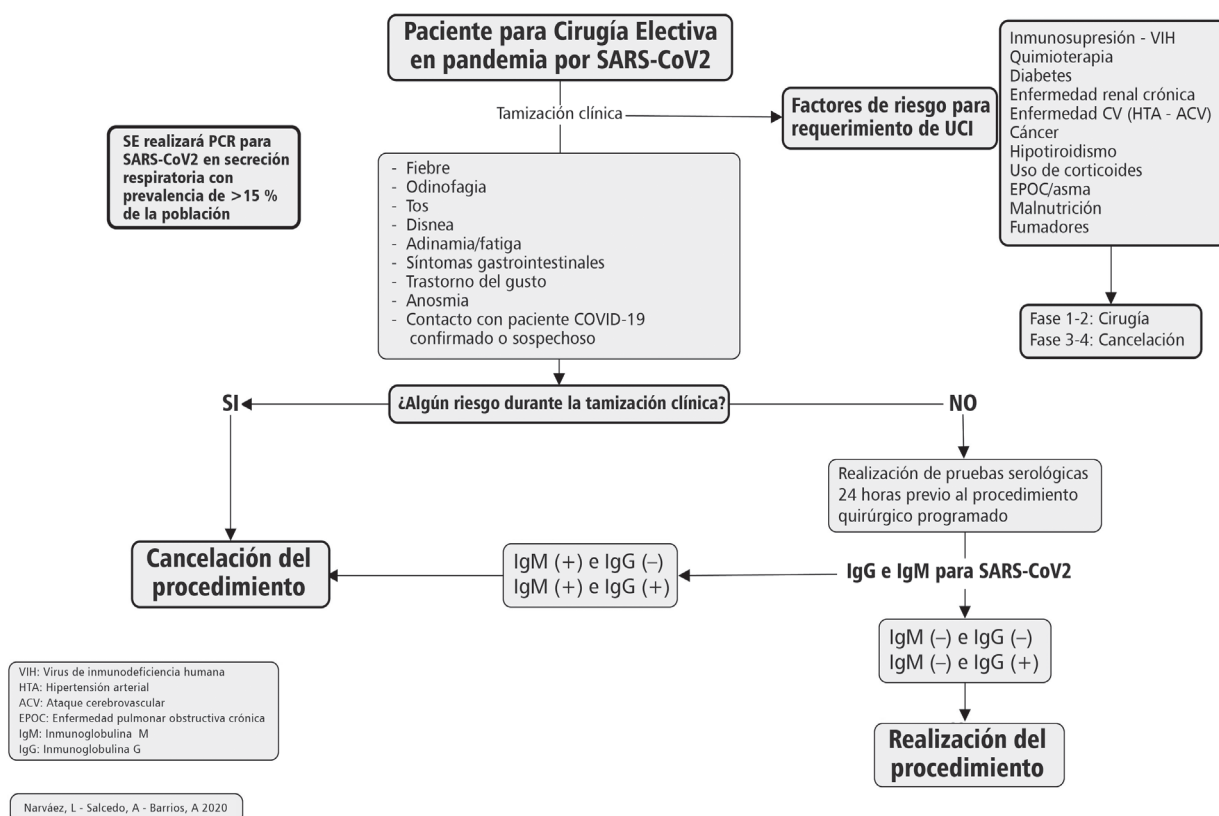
Paciente para Cirugía Electiva en pandemia por SARS-CoV2

Tamización clínica

Factores de riesgo para requerimiento de UCI

Inmunosupresión - VIH
Quimioterapia
Diabetes
Enfermedad renal crónica
Enfermedad CV (HTA - ACV)
Cáncer
Hipotiroidismo
Uso de corticoides
EPOC/asma
Malnutrición
Fumadores

SE realizará PCR para SARS-CoV2 en secreción respiratoria con prevalencia de >15 % de la población

- Fiebre
- Odinofagia
- Tos
- Disnea
- Adinamia/fatiga
- Síntomas gastrointestinales
- Trastorno del gusto
- Anosmia
- Contacto con paciente COVID-19 confirmado o sospechoso

Fase 1-2: Cirugía
Fase 3-4: Cancelación

SI

¿Algún riesgo durante la tamización clínica?

NO

Realización de pruebas serológicas 24 horas previo al procedimiento quirúrgico programado

Cancelación del procedimiento

IgM (+) e IgG (–)
IgM (+) e IgG (+)

IgG e IgM para SARS-CoV2

IgM (–) e IgG (–)
IgM (–) e IgG (+)

Realización del procedimiento

VIH: Virus de inmunodeficiencia humana
HTA: Hipertensión arterial
ACV: Ataque cerebrovascular
EPOC: Enfermedad pulmonar obstructiva crónica
IgM: Inmunoglobulina M
IgG: Inmunoglobulina G

Narváez, L - Salcedo, A - Barrios, A 2020